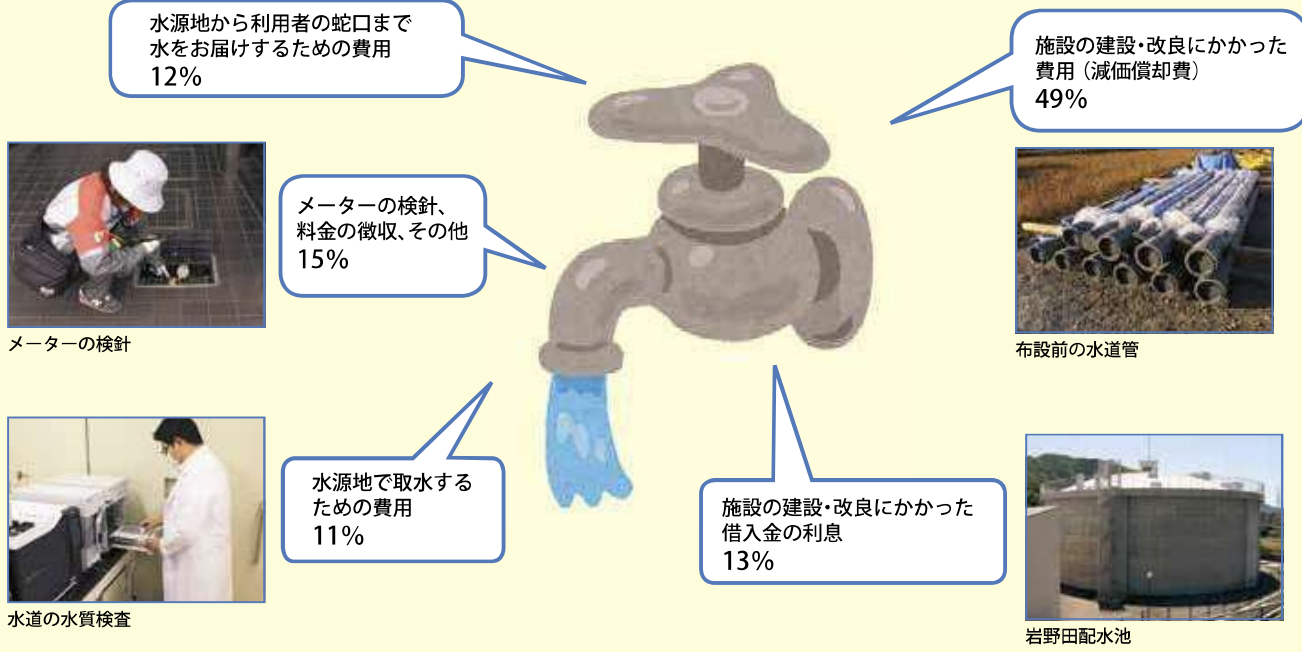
水源地から利用者の蛇口まで水をお届けするための費用
12%

施設の建設・改良にかかった費用（減価償却費）
49%

メーターの検針、料金の徴収、その他
15%

メーターの検針

布設前の水道管

水源地で取水するための費用
11%

施設の建設・改良にかかった借入金の利息
13%

水道の水質検査

岩野田配水池